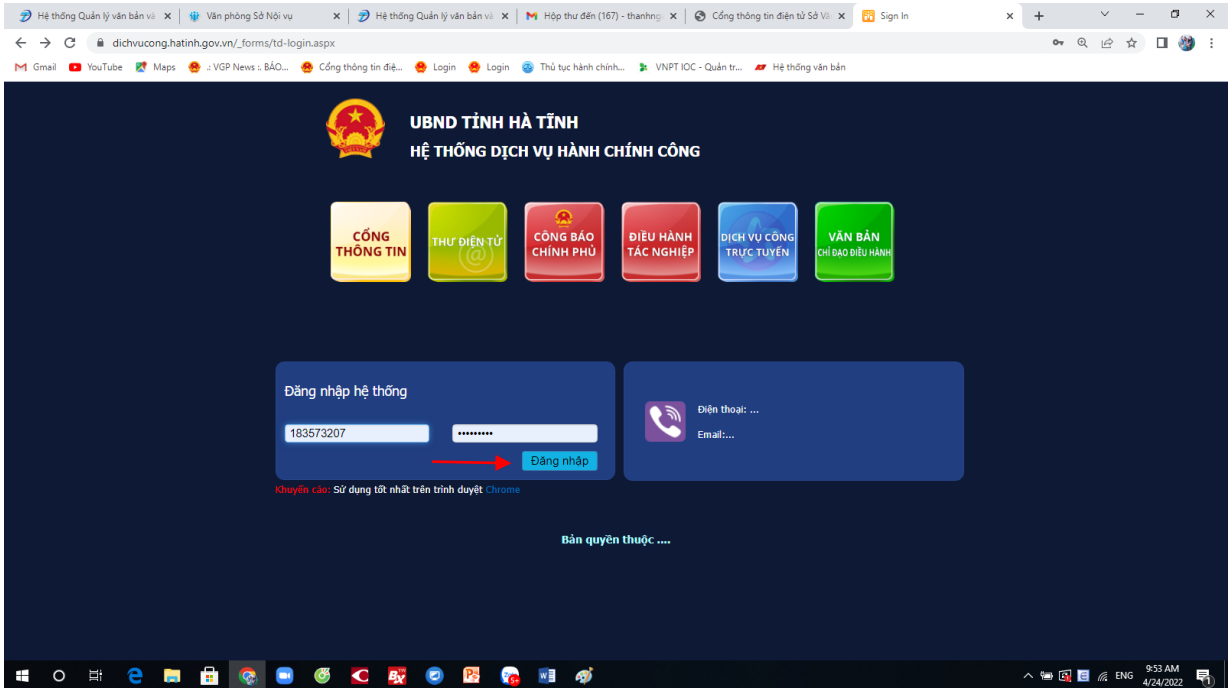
Hệ thống Quản lý văn bản và | Văn phòng Sở Nội vụ | Hệ thống Quản lý văn bản và | Hộp thư đến (167) - thanhng | Cổng thông tin điện tử Sở Vă | Sign In

dichvucong.hatinh.gov.vn/_forms/td-login.aspx

Gmail YouTube Maps .: VGP News :. BÁO... Cổng thông tin điệ... Login Login Thủ tục hành chính... VNPT IOC - Quản tr... Hệ thống văn bản

UBND TỈNH HÀ TĨNH
HỆ THỐNG DỊCH VỤ HÀNH CHÍNH CÔNG

CỔNG THÔNG TIN | THƯ ĐIỆN TỬ | CÔNG BÁO CHÍNH PHỦ | ĐIỀU HÀNH TÁC NGHIỆP | DỊCH VỤ CÔNG TRỰC TUYẾN | VĂN BẢN CHỈ ĐẠO ĐIỀU HÀNH

Đăng nhập hệ thống

183573207
•••••••••
Đăng nhập

Điện thoại: ...
Email:...

Khuyến cáo: Sử dụng tốt nhất trên trình duyệt Chrome

Bản quyền thuộc ....

ENG 9:53 AM 4/24/2022